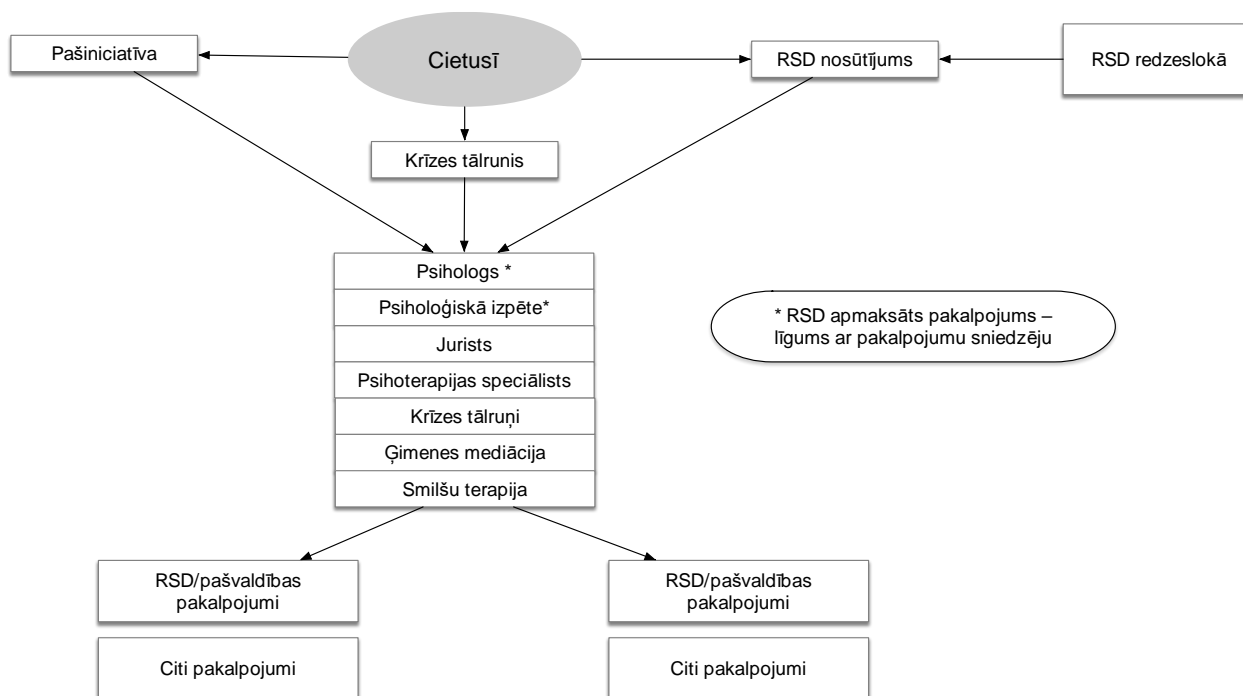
Pašiniciatīva

Cietusī

RSD nosūtījums

RSD redzeslokā

Krīzes tālrunis

Psihologs *

Psiholoģiskā izpēte*

Jurists

Psihoterapijas speciālists

Krīzes tālruņi

Ģimenes mediācija

Smilšu terapija

* RSD apmaksāts pakalpojums – līgums ar pakalpojumu sniedzēju

RSD/pašvaldības pakalpojumi

Citi pakalpojumi

RSD/pašvaldības pakalpojumi

Citi pakalpojumi